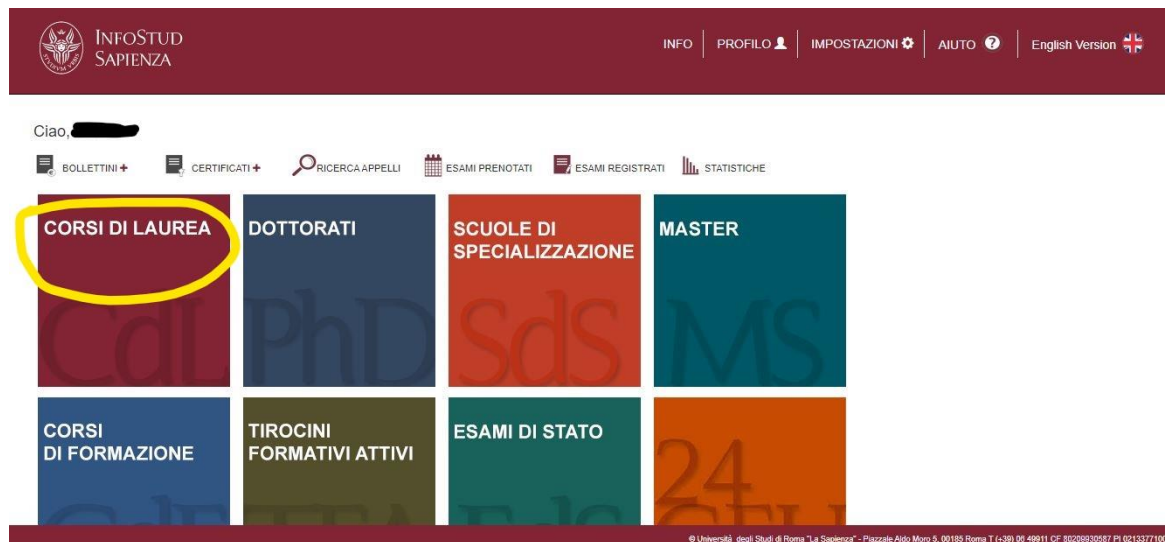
INFOSTUD
SAPIENZA

INFO | PROFILO | IMPOSTAZIONI | AIUTO | English Version

Ciao, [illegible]

BOLLETTINI + CERTIFICATI + RICERCA APPELLI ESAMI PRENOTATI ESAMI REGISTRATI STATISTICHE

CORSI DI LAUREA
CdL

DOTTORATI
PhD

SCUOLE DI SPECIALIZZAZIONE
SdS

MASTER
MS

CORSI DI FORMAZIONE

TIROCINI FORMATIVI ATTIVI

ESAMI DI STATO

24

© Università degli Studi di Roma "La Sapienza" - Piazzale Aldo Moro 5, 00185 Roma T (+39) 06 49911 CF 80209930587 PI 0213377100